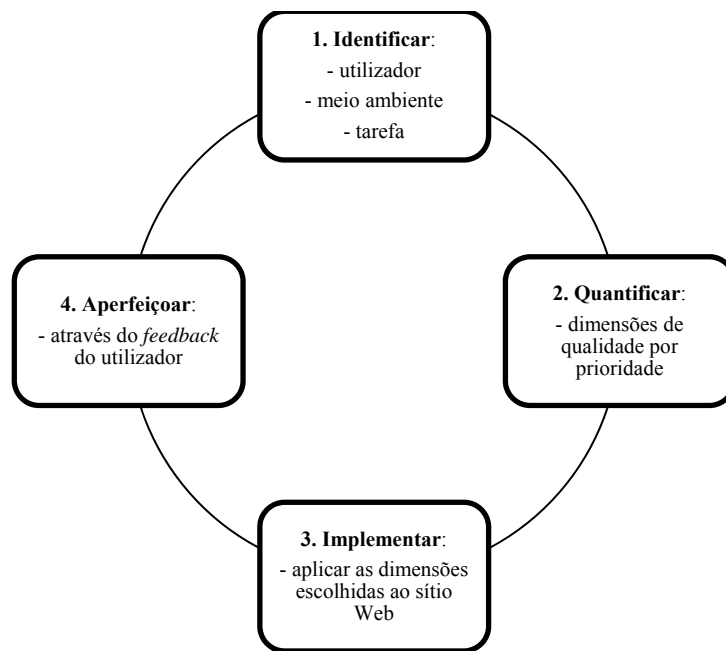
**1. Identificar**:
- utilizador
- meio ambiente
- tarefa

**2. Quantificar**:
- dimensões de qualidade por prioridade

**3. Implementar**:
- aplicar as dimensões escolhidas ao sítio Web

**4. Aperfeiçoar**:
- através do *feedback* do utilizador